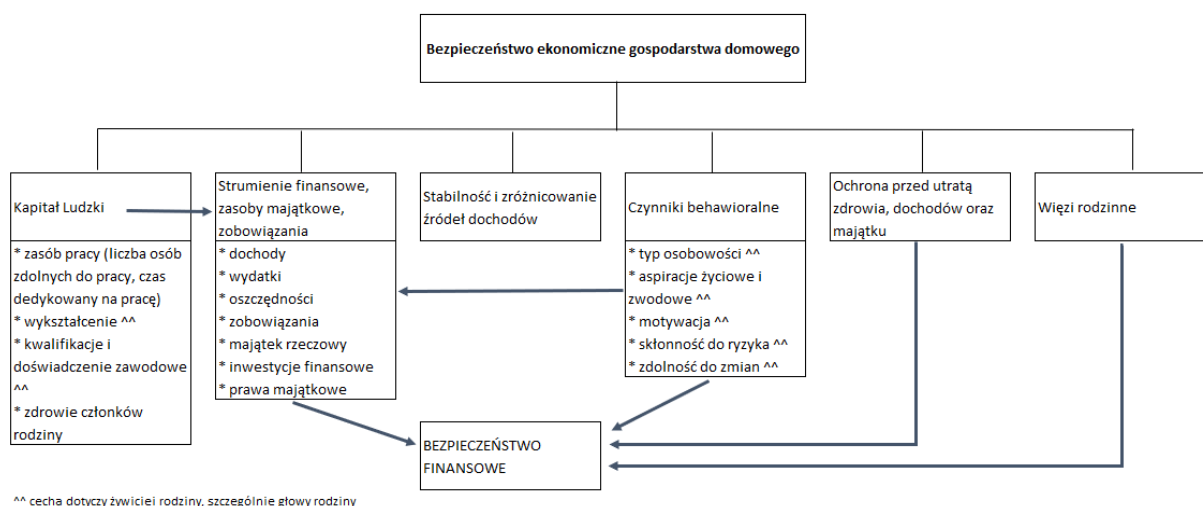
Bezpieczeństwo ekonomiczne gospodarstwa domowego

Kapitał Ludzki

* zasób pracy (liczba osób zdolnych do pracy, czas dedykowany na pracę)
* wykształcenie ^^
* kwalifikacje i doświadczenie zawodowe ^^
* zdrowie członków rodziny

Strumienie finansowe, zasoby majątkowe, zobowiązania

* dochody
* wydatki
* oszczędności
* zobowiązania
* majątek rzeczowy
* inwestycje finansowe
* prawa majątkowe

Stabilność i zróżnicowanie źródeł dochodów

Czynniki behawioralne

* typ osobowości ^^
* aspiracje życiowe i zwodowe ^^
* motywacja ^^
* skłonność do ryzyka ^^
* zdolność do zmian ^^

Ochrona przed utratą zdrowia, dochodów oraz majątku

Więzi rodzinne

BEZPIECZEŃSTWO FINANSOWE

^^ cecha dotyczy żywiciej rodziny, szczególnie głowy rodziny